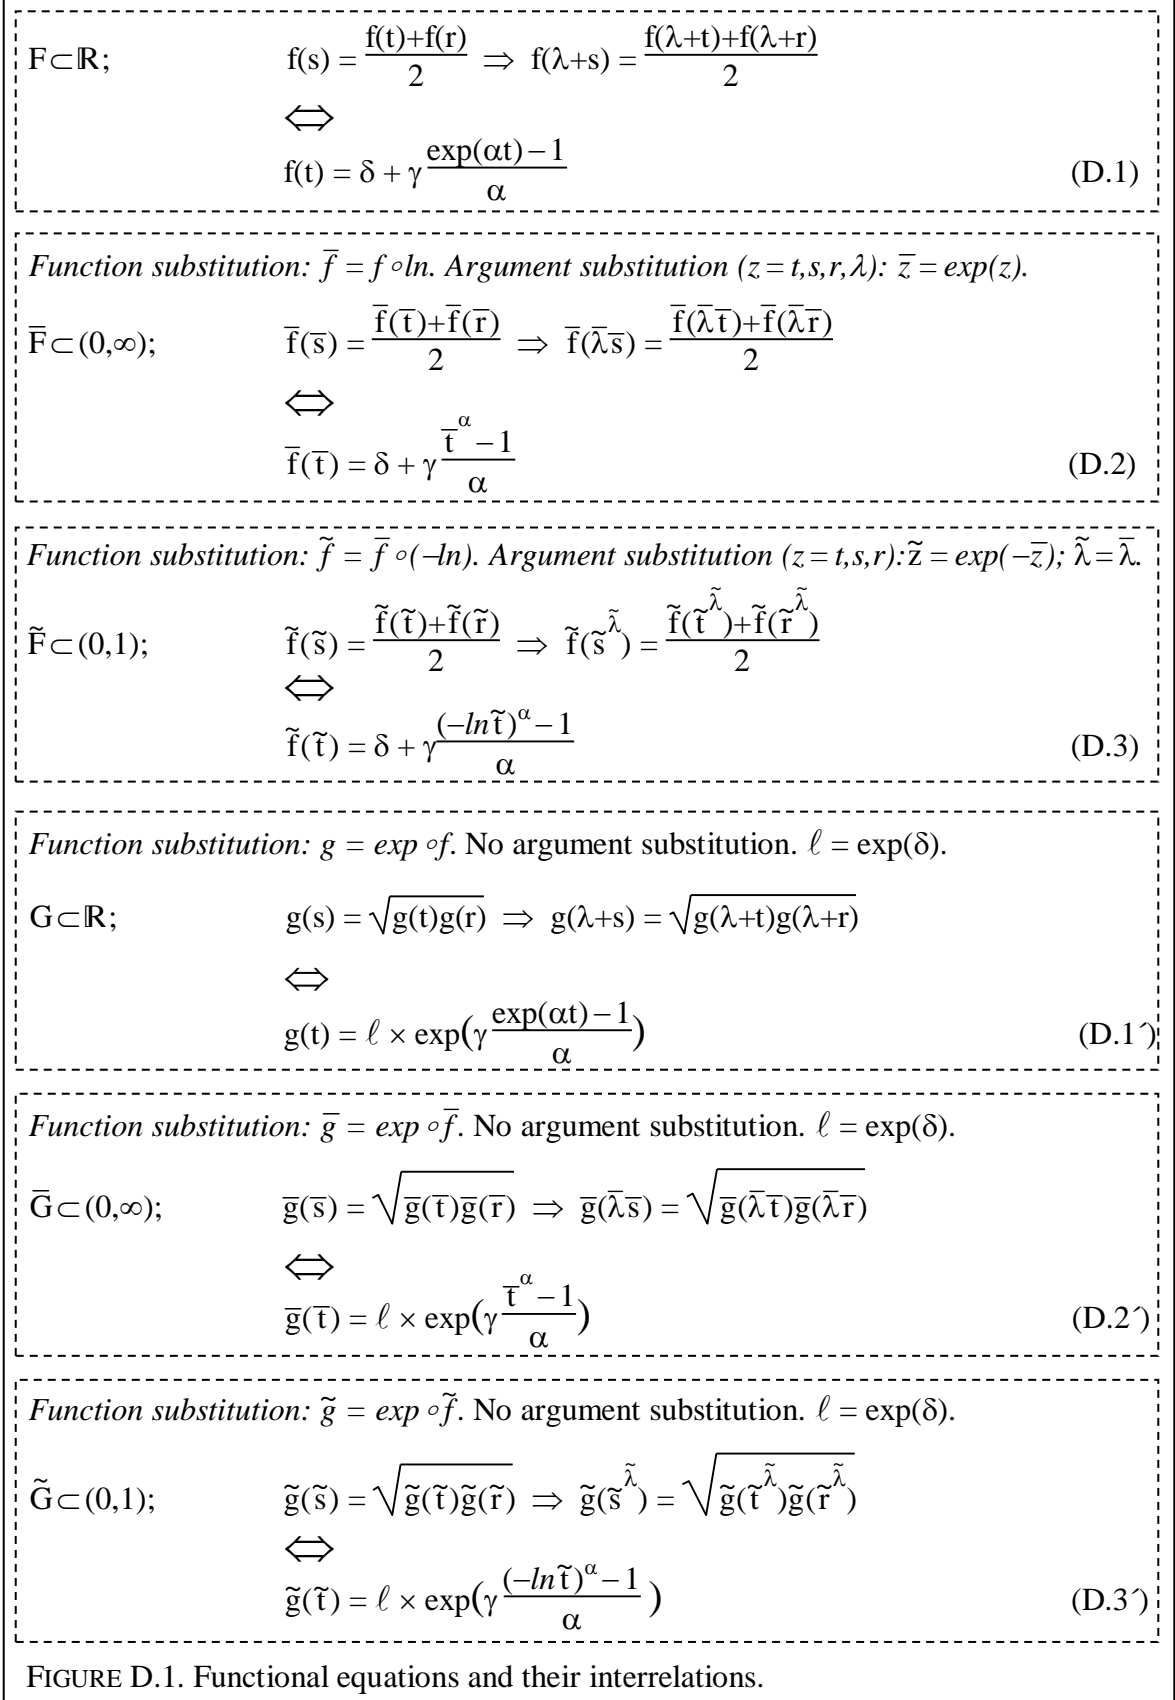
$F \subset \mathbb{R}$; $f(s) = \frac{f(t)+f(r)}{2} \Rightarrow f(\lambda+s) = \frac{f(\lambda+t)+f(\lambda+r)}{2}$

$\Leftrightarrow$

$f(t) = \delta + \gamma \frac{\exp(\alpha t)-1}{\alpha}$ (D.1)

*Function substitution:* $\bar{f} = f \circ \ln$. *Argument substitution* $(z = t,s,r,\lambda)$: $\bar{z} = \exp(z)$.

$\bar{F} \subset (0,\infty)$; $\bar{f}(\bar{s}) = \frac{\bar{f}(\bar{t})+\bar{f}(\bar{r})}{2} \Rightarrow \bar{f}(\bar{\lambda}\bar{s}) = \frac{\bar{f}(\bar{\lambda}\bar{t})+\bar{f}(\bar{\lambda}\bar{r})}{2}$

$\Leftrightarrow$

$\bar{f}(\bar{t}) = \delta + \gamma \frac{\bar{t}^{\alpha}-1}{\alpha}$ (D.2)

*Function substitution:* $\tilde{f} = \bar{f} \circ (-\ln)$. *Argument substitution* $(z = t,s,r)$: $\tilde{z} = \exp(-\bar{z})$; $\tilde{\lambda} = \bar{\lambda}$.

$\tilde{F} \subset (0,1)$; $\tilde{f}(\tilde{s}) = \frac{\tilde{f}(\tilde{t})+\tilde{f}(\tilde{r})}{2} \Rightarrow \tilde{f}(\tilde{s}^{\tilde{\lambda}}) = \frac{\tilde{f}(\tilde{t}^{\tilde{\lambda}})+\tilde{f}(\tilde{r}^{\tilde{\lambda}})}{2}$

$\Leftrightarrow$

$\tilde{f}(\tilde{t}) = \delta + \gamma \frac{(-\ln\tilde{t})^{\alpha}-1}{\alpha}$ (D.3)

*Function substitution:* $g = \exp \circ f$. No argument substitution. $\ell = \exp(\delta)$.

$G \subset \mathbb{R}$; $g(s) = \sqrt{g(t)g(r)} \Rightarrow g(\lambda+s) = \sqrt{g(\lambda+t)g(\lambda+r)}$

$\Leftrightarrow$

$g(t) = \ell \times \exp\left(\gamma \frac{\exp(\alpha t)-1}{\alpha}\right)$ (D.1´)

*Function substitution:* $\bar{g} = \exp \circ \bar{f}$. No argument substitution. $\ell = \exp(\delta)$.

$\bar{G} \subset (0,\infty)$; $\bar{g}(\bar{s}) = \sqrt{\bar{g}(\bar{t})\bar{g}(\bar{r})} \Rightarrow \bar{g}(\bar{\lambda}\bar{s}) = \sqrt{\bar{g}(\bar{\lambda}\bar{t})\bar{g}(\bar{\lambda}\bar{r})}$

$\Leftrightarrow$

$\bar{g}(\bar{t}) = \ell \times \exp\left(\gamma \frac{\bar{t}^{\alpha}-1}{\alpha}\right)$ (D.2´)

*Function substitution:* $\tilde{g} = \exp \circ \tilde{f}$. No argument substitution. $\ell = \exp(\delta)$.

$\tilde{G} \subset (0,1)$; $\tilde{g}(\tilde{s}) = \sqrt{\tilde{g}(\tilde{t})\tilde{g}(\tilde{r})} \Rightarrow \tilde{g}(\tilde{s}^{\tilde{\lambda}}) = \sqrt{\tilde{g}(\tilde{t}^{\tilde{\lambda}})\tilde{g}(\tilde{r}^{\tilde{\lambda}})}$

$\Leftrightarrow$

$\tilde{g}(\tilde{t}) = \ell \times \exp\left(\gamma \frac{(-\ln\tilde{t})^{\alpha}-1}{\alpha}\right)$ (D.3´)

FIGURE D.1. Functional equations and their interrelations.